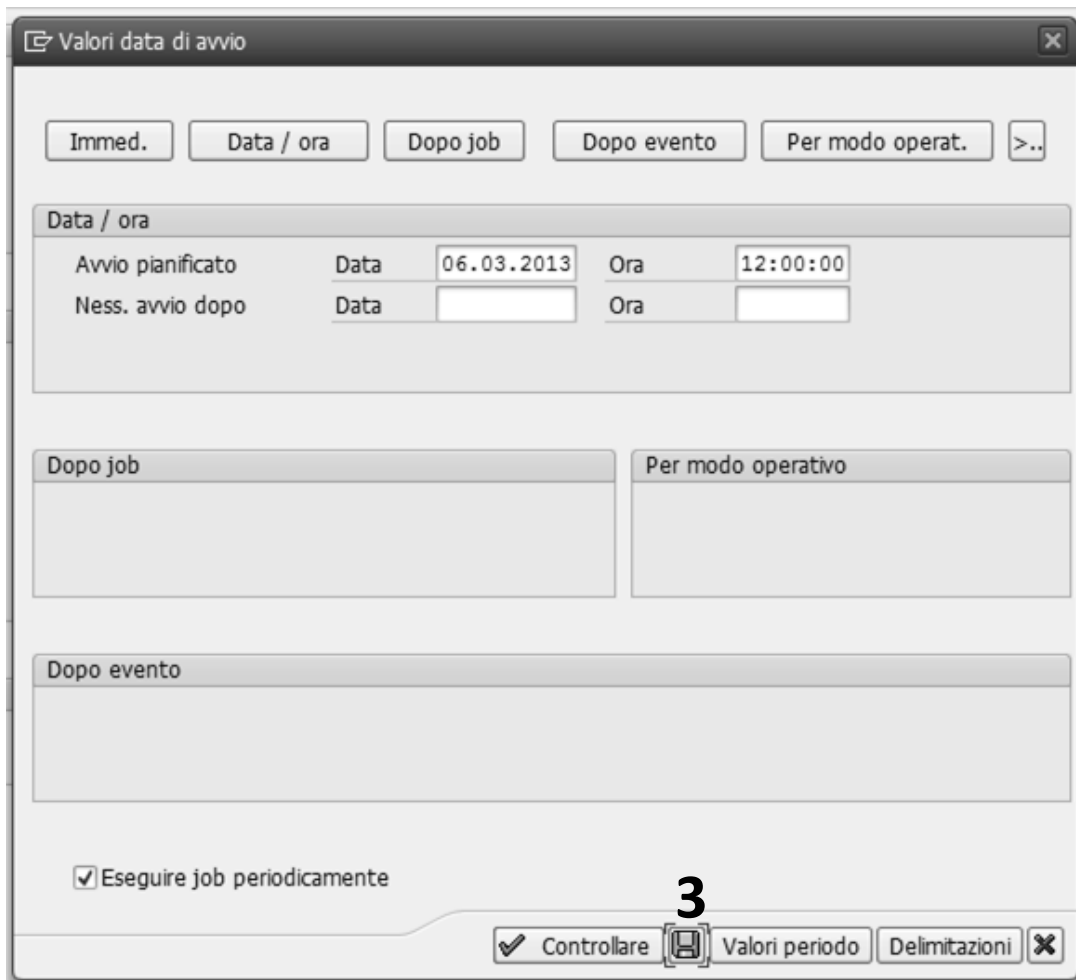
Valori data di avvio

Immed. Data / ora Dopo job Dopo evento Per modo operat. >..

Data / ora

Avvio pianificato Data 06.03.2013 Ora 12:00:00

Ness. avvio dopo Data Ora

Dopo job

Per modo operativo

Dopo evento

Eseguire job periodicamente

3

Controllare Valori periodo Delimitazioni